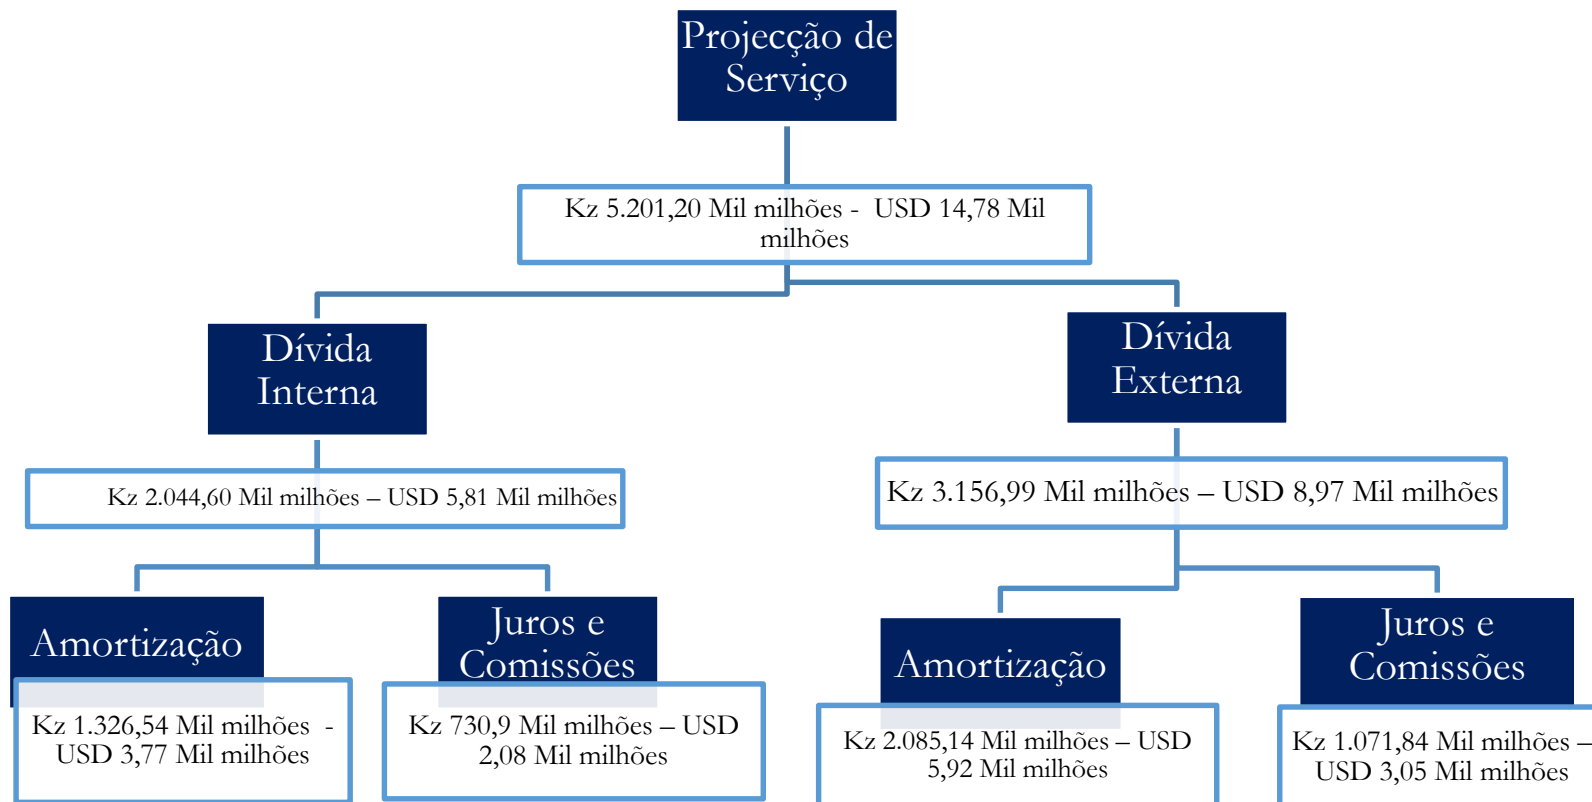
Projecção de Serviço

Kz 5.201,20 Mil milhões - USD 14,78 Mil milhões

Dívida Interna

Kz 2.044,60 Mil milhões – USD 5,81 Mil milhões

Amortização

Kz 1.326,54 Mil milhões - USD 3,77 Mil milhões

Juros e Comissões

Kz 730,9 Mil milhões – USD 2,08 Mil milhões

Dívida Externa

Kz 3.156,99 Mil milhões – USD 8,97 Mil milhões

Amortização

Kz 2.085,14 Mil milhões – USD 5,92 Mil milhões

Juros e Comissões

Kz 1.071,84 Mil milhões – USD 3,05 Mil milhões